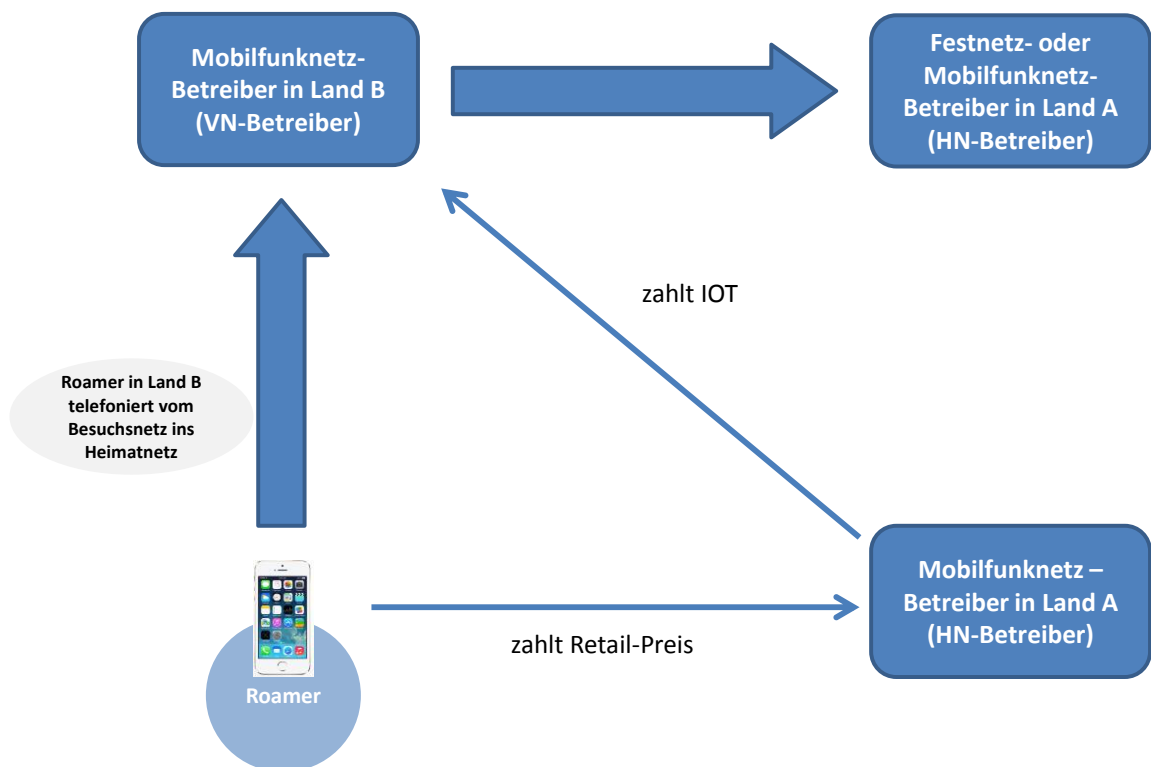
Mobilfunknetz-Betreiber in Land B (VN-Betreiber)

Festnetz- oder Mobilfunknetz-Betreiber in Land A (HN-Betreiber)

zahlt IOT

Roamer in Land B telefoniert vom Besuchsnetz ins Heimatnetz

Mobilfunknetz – Betreiber in Land A (HN-Betreiber)

zahlt Retail-Preis

Roamer